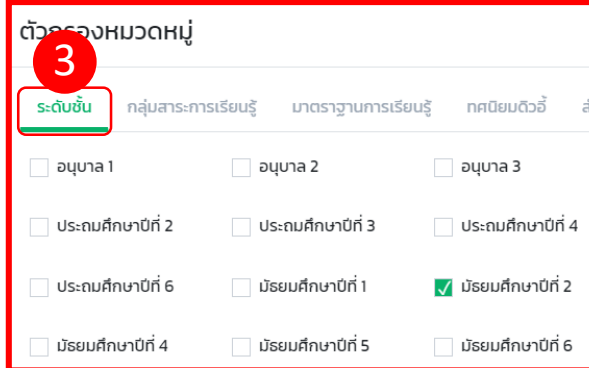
ตัวกรองหมวดหมู่

3

ระดับชั้น กลุ่มสาระการเรียนรู้ มาตราฐานการเรียนรู้ ทศนิยมดิวอี้ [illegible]

อนุบาล 1
อนุบาล 2
อนุบาล 3
ประถมศึกษาปีที่ 2
ประถมศึกษาปีที่ 3
ประถมศึกษาปีที่ 4
ประถมศึกษาปีที่ 6
มัธยมศึกษาปีที่ 1
มัธยมศึกษาปีที่ 2
มัธยมศึกษาปีที่ 4
มัธยมศึกษาปีที่ 5
มัธยมศึกษาปีที่ 6